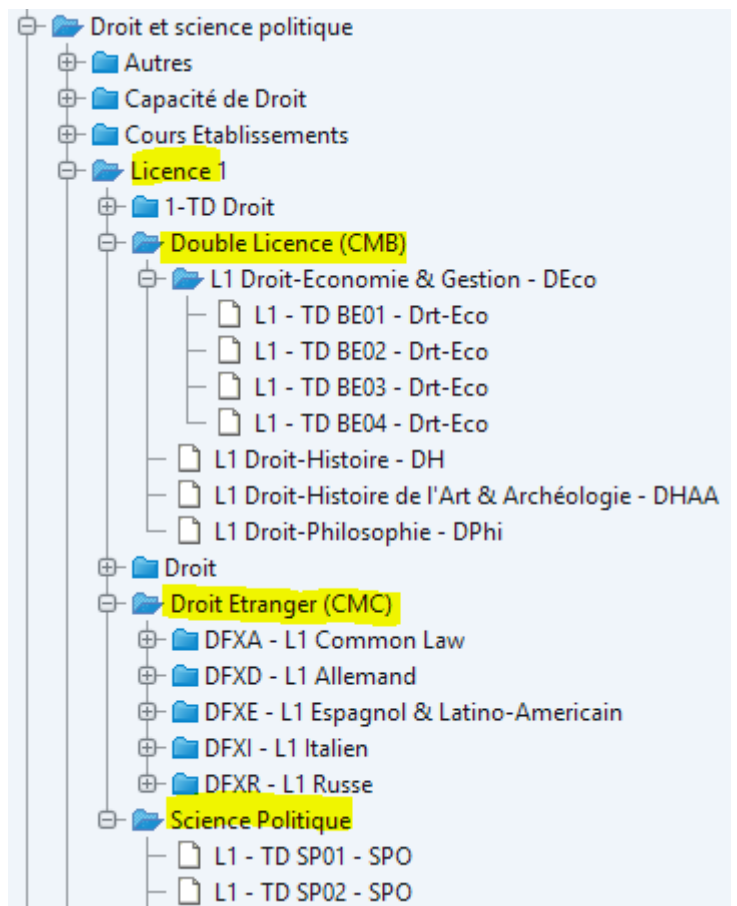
Droit et science politique
Autres
Capacité de Droit
Cours Etablissements
Licence 1
1-TD Droit
Double Licence (CMB)
L1 Droit-Economie & Gestion - DEco
L1 - TD BE01 - Drt-Eco
L1 - TD BE02 - Drt-Eco
L1 - TD BE03 - Drt-Eco
L1 - TD BE04 - Drt-Eco
L1 Droit-Histoire - DH
L1 Droit-Histoire de l'Art & Archéologie - DHAA
L1 Droit-Philosophie - DPhi
Droit
Droit Etranger (CMC)
DFXA - L1 Common Law
DFXD - L1 Allemand
DFXE - L1 Espagnol & Latino-Americain
DFXI - L1 Italien
DFXR - L1 Russe
Science Politique
L1 - TD SP01 - SPO
L1 - TD SP02 - SPO